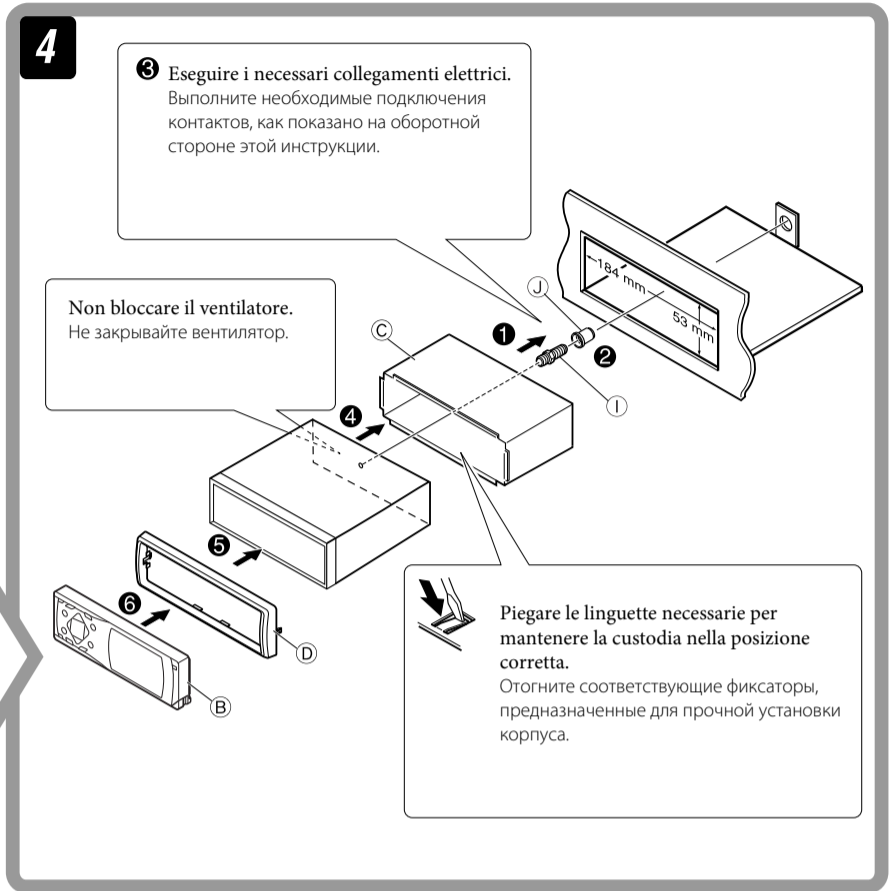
4

❸ Eseguire i necessari collegamenti elettrici.
Выполните необходимые подключения контактов, как показано на оборотной стороне этой инструкции.

184 mm
53 mm

J
❶
❷
I
C

Non bloccare il ventilatore.
Не закрывайте вентилятор.

❹
❺
❻
D
B

Piegare le linguette necessarie per mantenere la custodia nella posizione corretta.
Отогните соответствующие фиксаторы, предназначенные для прочной установки корпуса.